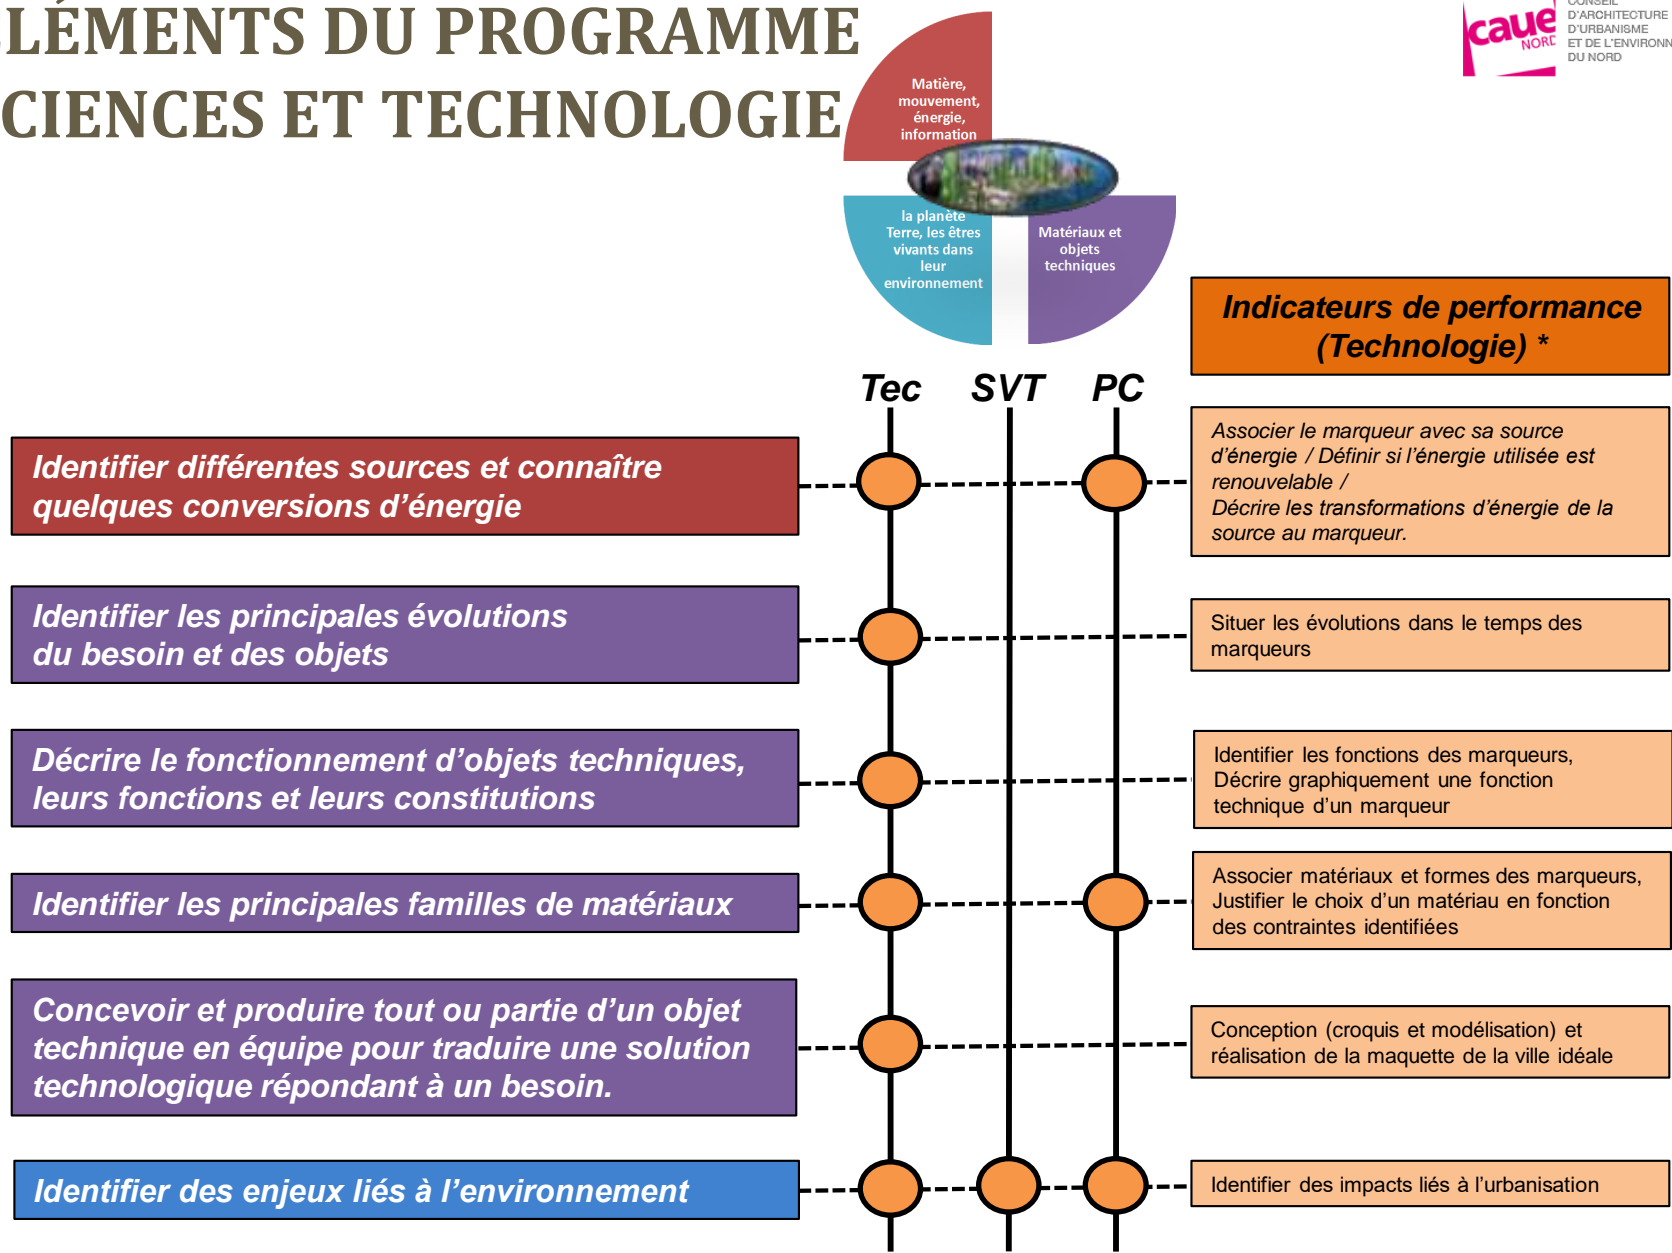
LÉMENTS DU PROGRAMME
CIENCES ET TECHNOLOGIE

Matière, mouvement, énergie, information

la planète Terre, les êtres vivants dans leur environnement

Matériaux et objets techniques

caue NORD
CONSEIL D'ARCHITECTURE D'URBANISME ET DE L'ENVIRONN DU NORD

Indicateurs de performance (Technologie) *

Tec SVT PC

Identifier différentes sources et connaître quelques conversions d'énergie

Associer le marqueur avec sa source d'énergie / Définir si l'énergie utilisée est renouvelable /
Décrire les transformations d'énergie de la source au marqueur.

Identifier les principales évolutions du besoin et des objets

Situer les évolutions dans le temps des marqueurs

Décrire le fonctionnement d'objets techniques, leurs fonctions et leurs constitutions

Identifier les fonctions des marqueurs,
Décrire graphiquement une fonction technique d'un marqueur

Identifier les principales familles de matériaux

Associer matériaux et formes des marqueurs,
Justifier le choix d'un matériau en fonction des contraintes identifiées

Concevoir et produire tout ou partie d'un objet technique en équipe pour traduire une solution technologique répondant à un besoin.

Conception (croquis et modélisation) et réalisation de la maquette de la ville idéale

Identifier des enjeux liés à l'environnement

Identifier des impacts liés à l'urbanisation